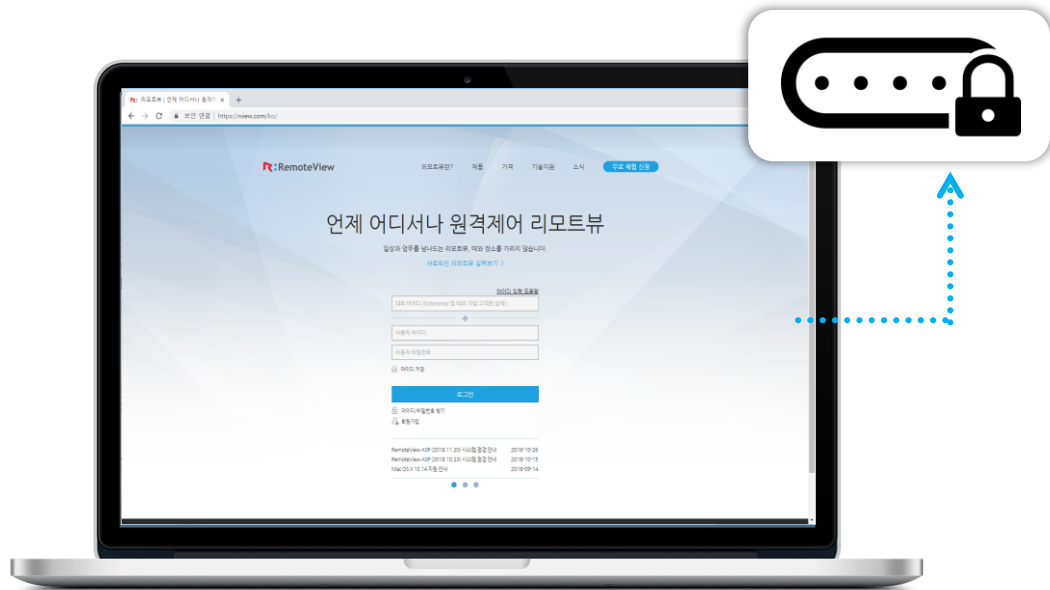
리모트뷰 | 언제 어디서나 원격제어

보안 연결 | https://rview.com/ko/

R:RemoteView

리모트뷰란? 제품 가격 기술지원 소식 무료 체험 신청

언제 어디서나 원격제어 리모트뷰

일상과 업무를 넘나드는 리모트뷰. 때와 장소를 가리지 않습니다.

새로워진 리모트뷰 알펴보기 >

아이디 입력 도움말

대표 아이디 (Enterprise 및 대표 가입 고객만 입력)

+

사용자 아이디

사용자 비밀번호

아이디 저장

로그인

아이디/비밀번호 찾기

회원가입

RemoteView ASP (2018.11.20) 시스템 점검 안내 2018-10-26

RemoteView ASP (2018.10.23) 시스템 점검 안내 2018-10-15

Mac OS X 10.14 지원 안내 2018-09-14